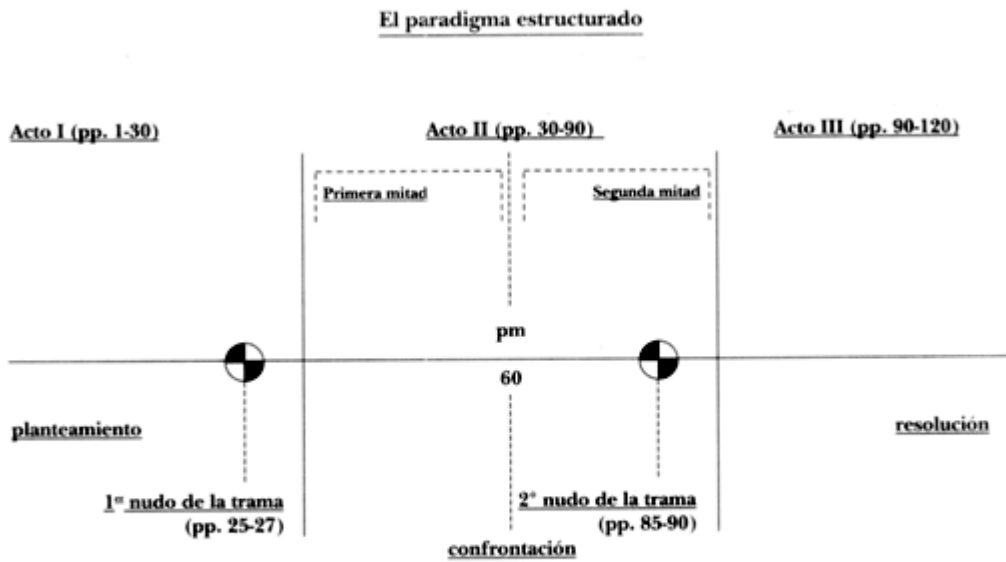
El paradigma estructurado

Acto I (pp. 1-30)

Acto II (pp. 30-90)

Acto III (pp. 90-120)

Primera mitad

Segunda mitad

pm

60

planteamiento

resolución

1$^{er}$ nudo de la trama (pp. 25-27)

2° nudo de la trama (pp. 85-90)

confrontación